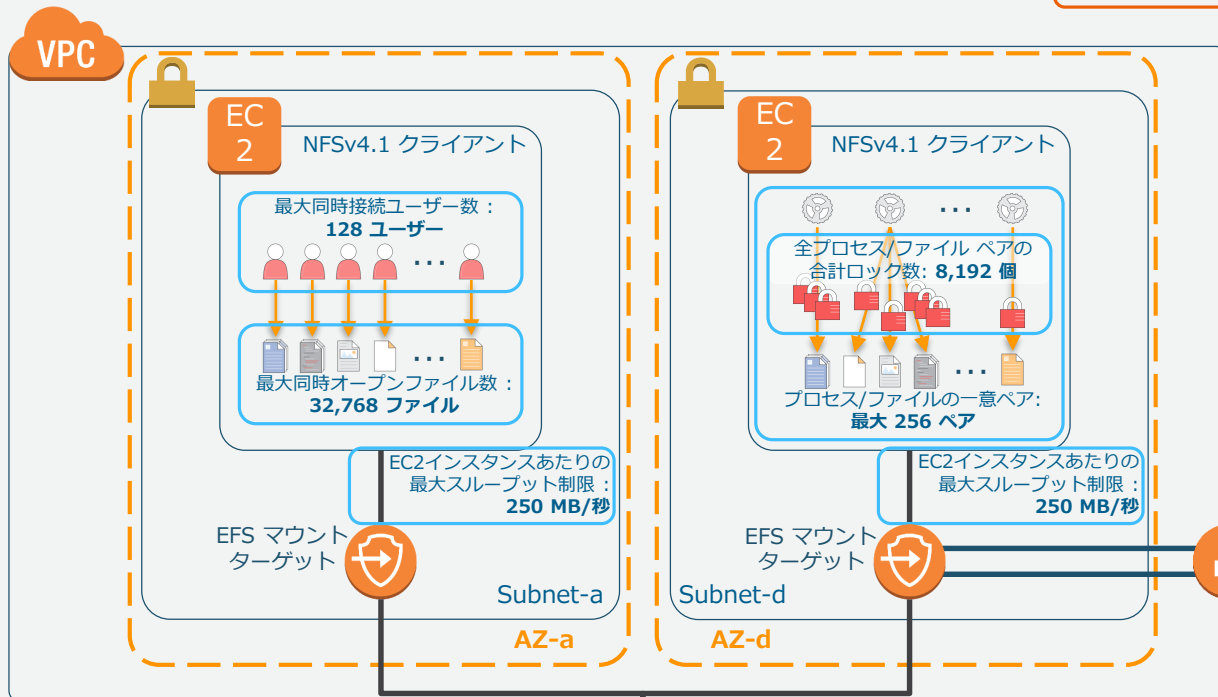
VPC

EC 2

NFSv4.1 クライアント

最大同時接続ユーザー数：
128 ユーザー

...

...

最大同時オープンファイル数：
32,768 ファイル

EC2インスタンスあたりの
最大スループット制限：
250 MB/秒

EFS マウント
ターゲット

Subnet-a

AZ-a

EC 2

NFSv4.1 クライアント

...

全プロセス/ファイル ペアの
合計ロック数: 8,192 個

...

プロセス/ファイルの一意ペア:
最大 256 ペア

EC2インスタンスあたりの
最大スループット制限：
250 MB/秒

EFS マウント
ターゲット

Subnet-d

AZ-d